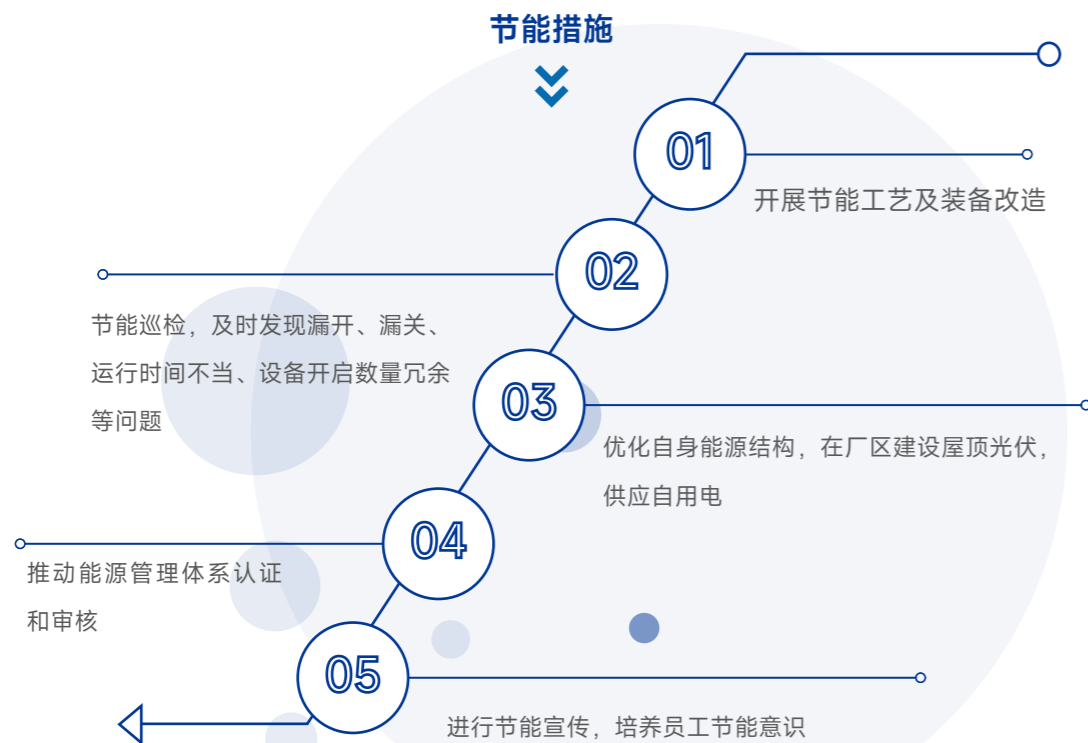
节能措施

01

开展节能工艺及装备改造

02

节能巡检，及时发现漏开、漏关、运行时间不当、设备开启数量冗余等问题

03

优化自身能源结构，在厂区建设屋顶光伏，供应自用电

04

推动能源管理体系认证和审核

05

进行节能宣传，培养员工节能意识